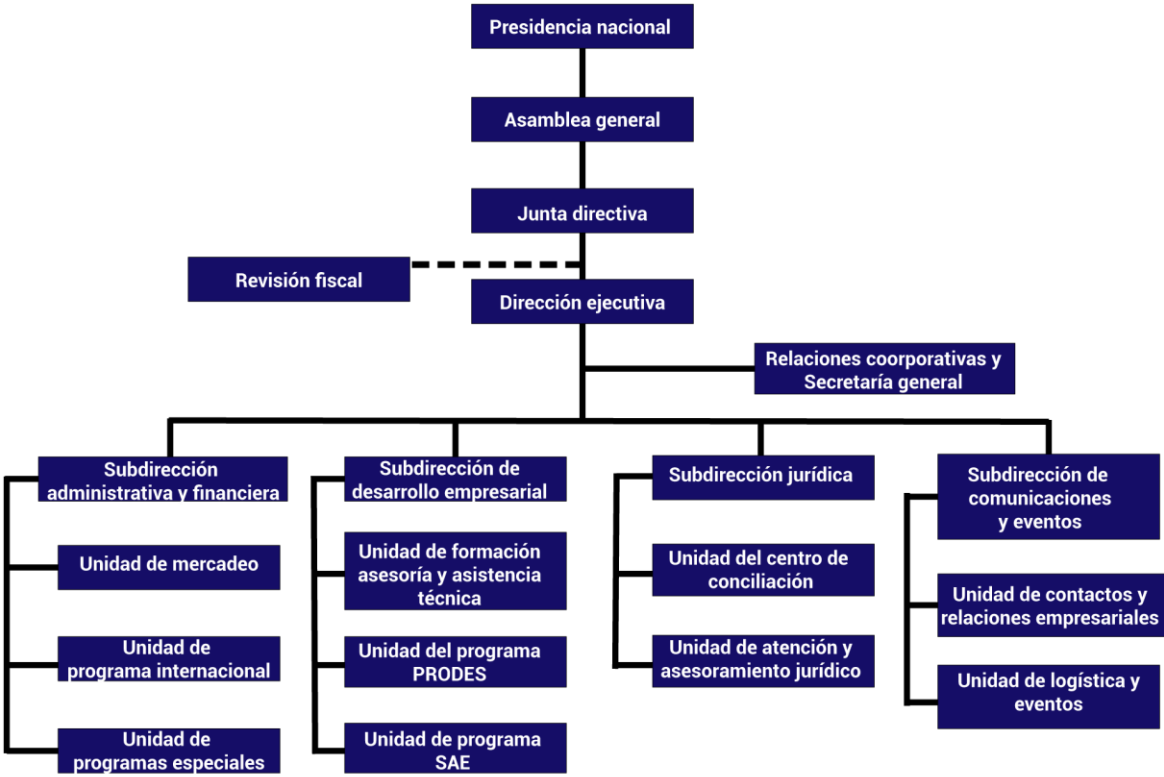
Presidencia nacional

Asamblea general

Junta directiva

Revisión fiscal

Dirección ejecutiva

Relaciones coorporativas y Secretaría general

Subdirección administrativa y financiera

Unidad de mercadeo

Unidad de programa internacional

Unidad de programas especiales

Subdirección de desarrollo empresarial

Unidad de formación asesoría y asistencia técnica

Unidad del programa PRODES

Unidad de programa SAE

Subdirección jurídica

Unidad del centro de conciliación

Unidad de atención y asesoramiento jurídico

Subdirección de comunicaciones y eventos

Unidad de contactos y relaciones empresariales

Unidad de logística y eventos